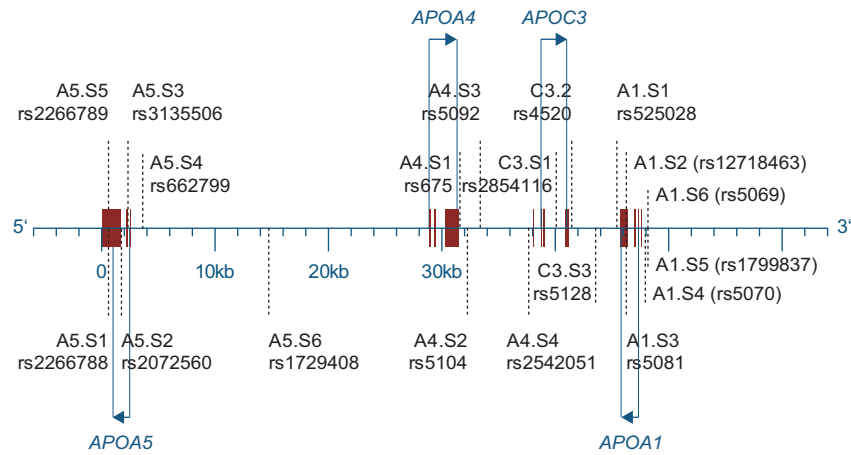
APOA4
APOC3

A5.S5
rs2266789

A5.S3
rs3135506

A4.S3
rs5092

C3.2
rs4520

A1.S1
rs525028

A5.S4
rs662799

A4.S1
rs675

C3.S1
rs2854116

A1.S2 (rs12718463)

A1.S6 (rs5069)

5‘

3‘

0

10kb

20kb

30kb

C3.S3
rs5128

A1.S5 (rs1799837)

A1.S4 (rs5070)

A5.S1
rs2266788

A5.S2
rs2072560

A5.S6
rs1729408

A4.S2
rs5104

A4.S4
rs2542051

A1.S3
rs5081

APOA5

APOA1